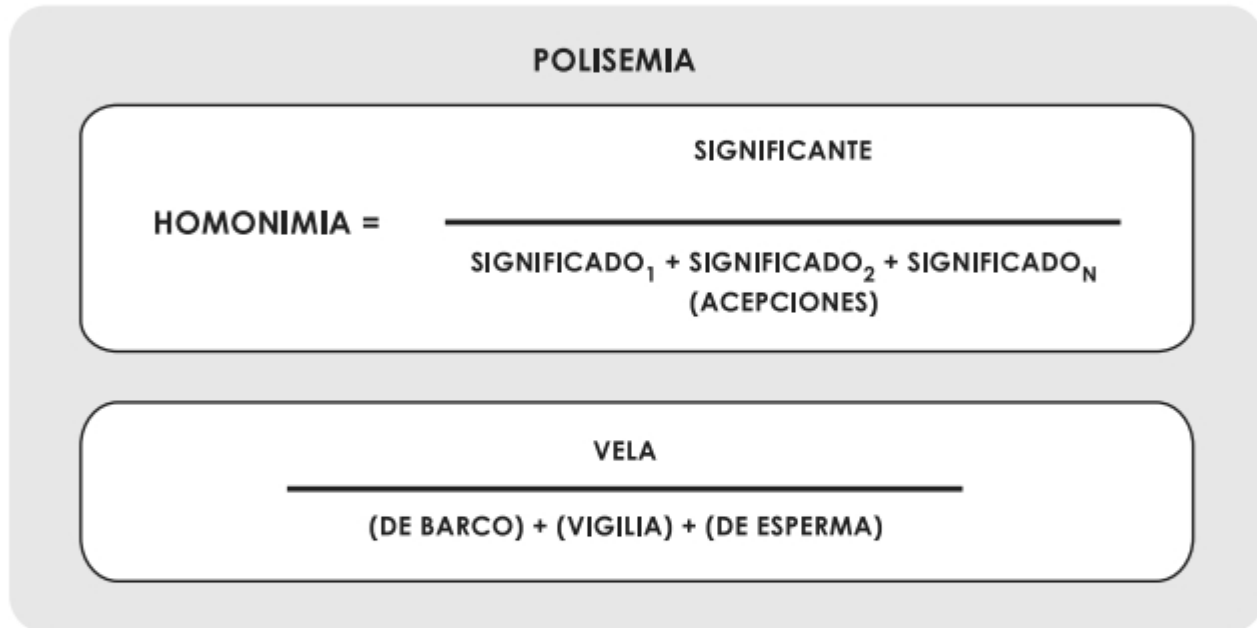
POLISEMIA

HOMONIMIA = $\frac{\text{SIGNIFICANTE}}{\text{SIGNIFICADO}_1 + \text{SIGNIFICADO}_2 + \text{SIGNIFICADO}_N}$
(ACEPCIONES)

$\frac{\text{VELA}}{\text{(DE BARCO) + (VIGILIA) + (DE ESPERMA)}}$